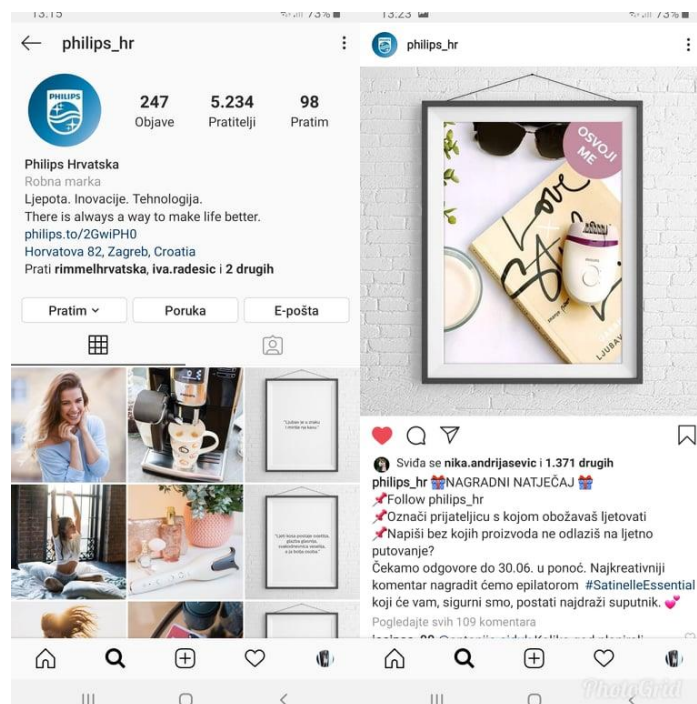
13:15

philips_hr

PHILIPS

247 Objave
5.234 Pratitelji
98 Pratim

Philips Hrvatska
Robna marka
Ljepota. Inovacije. Tehnologija.
There is always a way to make life better.
philips.to/2GwiPH0
Horvatova 82, Zagreb, Croatia
Prati rimmelhrvatska, iva.radesic i 2 drugih

Pratim
Poruka
E-pošta

"Ljubav je u zraku i mirisi na kanu"

"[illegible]"

13:23

philips_hr

OSVOJI ME

Love

LJUBAV

Sviđa se nika.andrijasevic i 1.371 drugih
philips_hr 🎁NAGRADNI NATJEČAJ🎁
📌Follow philips_hr
📌Označi prijateljicu s kojom obožavaš ljetovati
📌Napiši bez kojih proizvoda ne odlaziš na ljetno putovanje?
Čekamo odgovore do 30.06. u ponoć. Najkreativniji komentar nagradit ćemo epilatorom #SatinelleEssential koji će vam, sigurni smo, postati najdraži suputnik. 💕
Pogledajte svih 109 komentara
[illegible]

PhotoGrid